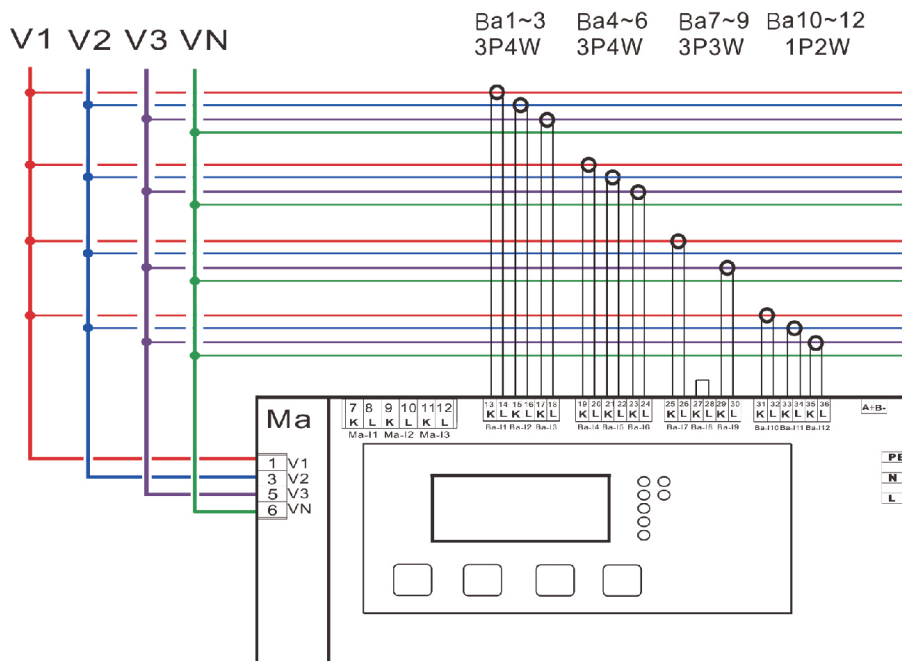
V1 V2 V3 VN

Ba1~3 3P4W

Ba4~6 3P4W

Ba7~9 3P3W

Ba10~12 1P2W

Ma

| 7 | 8 | 9 | 10 | 11 | 12 |
|---|---|---|---|---|---|
| K | L | K | L | K | L |

Ma-I1 Ma-I2 Ma-I3

| 13 | 14 | 15 | 16 | 17 | 18 | 19 | 20 | 21 | 22 | 23 | 24 | 25 | 26 | 27 | 28 | 29 | 30 | 31 | 32 | 33 | 34 | 35 | 36 |
|---|---|---|---|---|---|---|---|---|---|---|---|---|---|---|---|---|---|---|---|---|---|---|---|
| K | L | K | L | K | L | K | L | K | L | K | L | K | L | K | L | K | L | K | L | K | L | K | L |

Ba-I1 Ba-I2 Ba-I3 Ba-I4 Ba-I5 Ba-I6 Ba-I7 Ba-I8 Ba-I9 Ba-I10 Ba-I11 Ba-I12

A+B-

1 V1
3 V2
5 V3
6 VN

PE
N
L